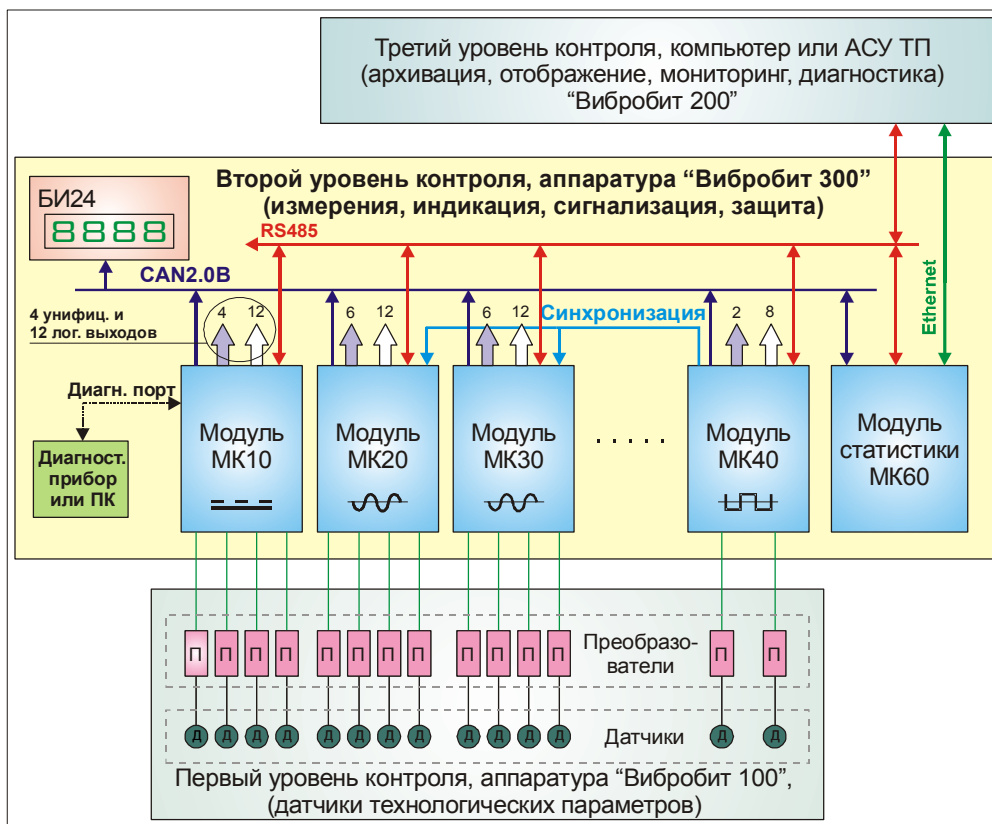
Третий уровень контроля, компьютер или АСУ ТП
(архивация, отображение, мониторинг, диагностика)
"Вибробит 200"

Второй уровень контроля, аппаратура "Вибробит 300"
(измерения, индикация, сигнализация, защита)

БИ24

8888

RS485

CAN2.0B

Ethernet

4 унифиц. и
12 лог. выходов

4 12

6 12

6 12

Синхронизация

2 8

Диагн. порт

Диагност.
прибор
или ПК

Модуль
МК10

Модуль
МК20

Модуль
МК30

.....

Модуль
МК40

Модуль
статистики
МК60

П П П П П П П П П П П П П П

Преобразо-
ватели

Д Д Д Д Д Д Д Д Д Д Д Д Д Д

Датчики

Первый уровень контроля, аппаратура "Вибробит 100",
(датчики технологических параметров)